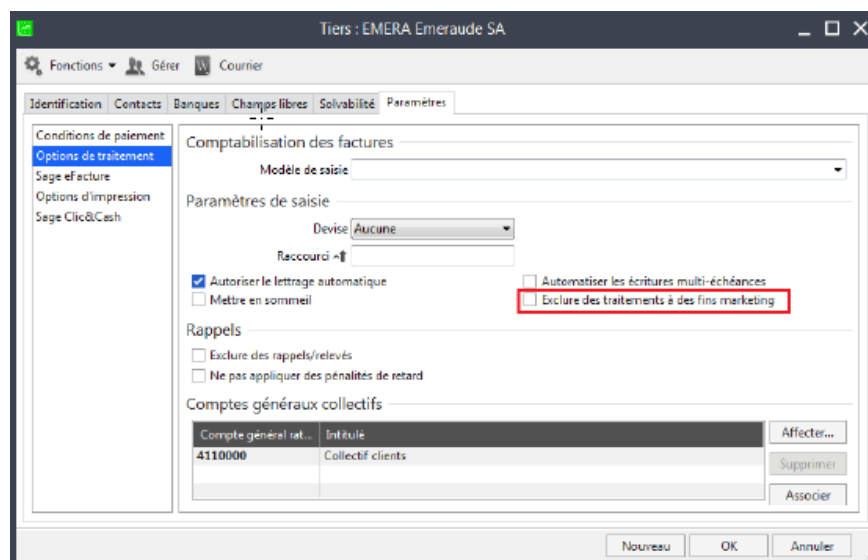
Tiers : EMERA Emeraude SA

Fonctions ▾ Gérer Courrier

Identification | Contacts | Banques | Champs libres | Solvabilité | Paramètres

Conditions de paiement
Options de traitement
Sage eFacture
Options d'impression
Sage Clic&Cash

Comptabilisation des factures

Modèle de saisie

Paramètres de saisie

Devise Aucune

Raccourci ^

Autoriser le lettrage automatique
Mettre en sommeil
Automatiser les écritures multi-échéances
Exclure des traitements à des fins marketing

Rappels

Exclure des rappels/relevés
Ne pas appliquer des pénalités de retard

Comptes généraux collectifs

| Compte général rat... | Intitulé |
|---|---|
| 4110000 | Collectif clients |

Affecter...
Supprimer
Associer

Nouveau
OK
Annuler